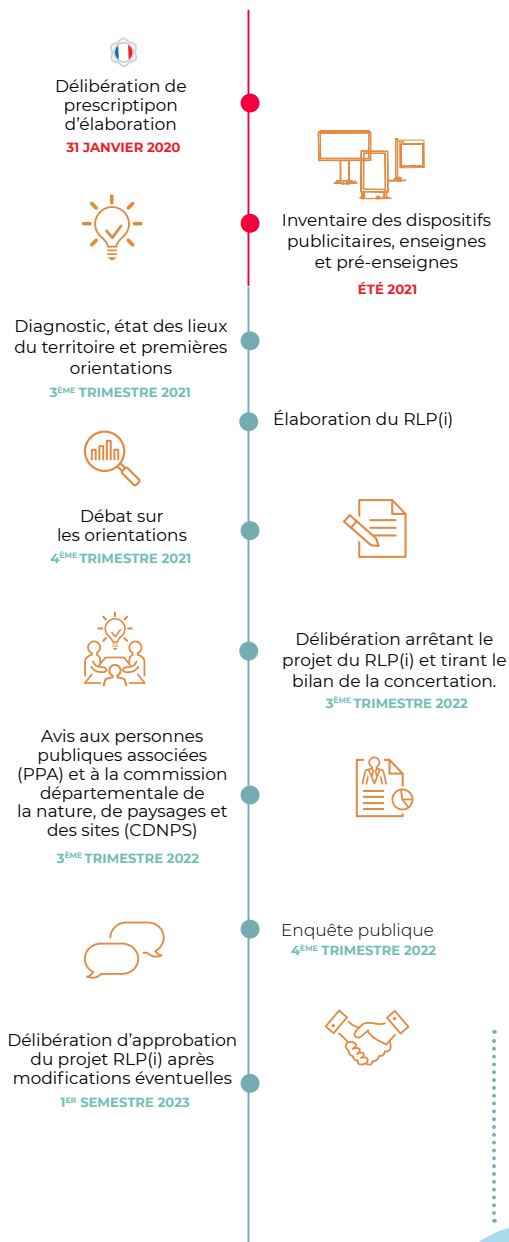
Délibération de prescriptipon d'élaboration
31 JANVIER 2020

Inventaire des dispositifs publicitaires, enseignes et pré-enseignes
ÉTÉ 2021

Diagnostic, état des lieux du territoire et premières orientations
3ÈME TRIMESTRE 2021

Élaboration du RLP(i)

Débat sur les orientations
4ÈME TRIMESTRE 2021

Délibération arrêtant le projet du RLP(i) et tirant le bilan de la concertation.
3ÈME TRIMESTRE 2022

Avis aux personnes publiques associées (PPA) et à la commission départementale de la nature, de paysages et des sites (CDNPS)
3ÈME TRIMESTRE 2022

Enquête publique
4ÈME TRIMESTRE 2022

Délibération d'approbation du projet RLP(i) après modifications éventuelles
1ER SEMESTRE 2023